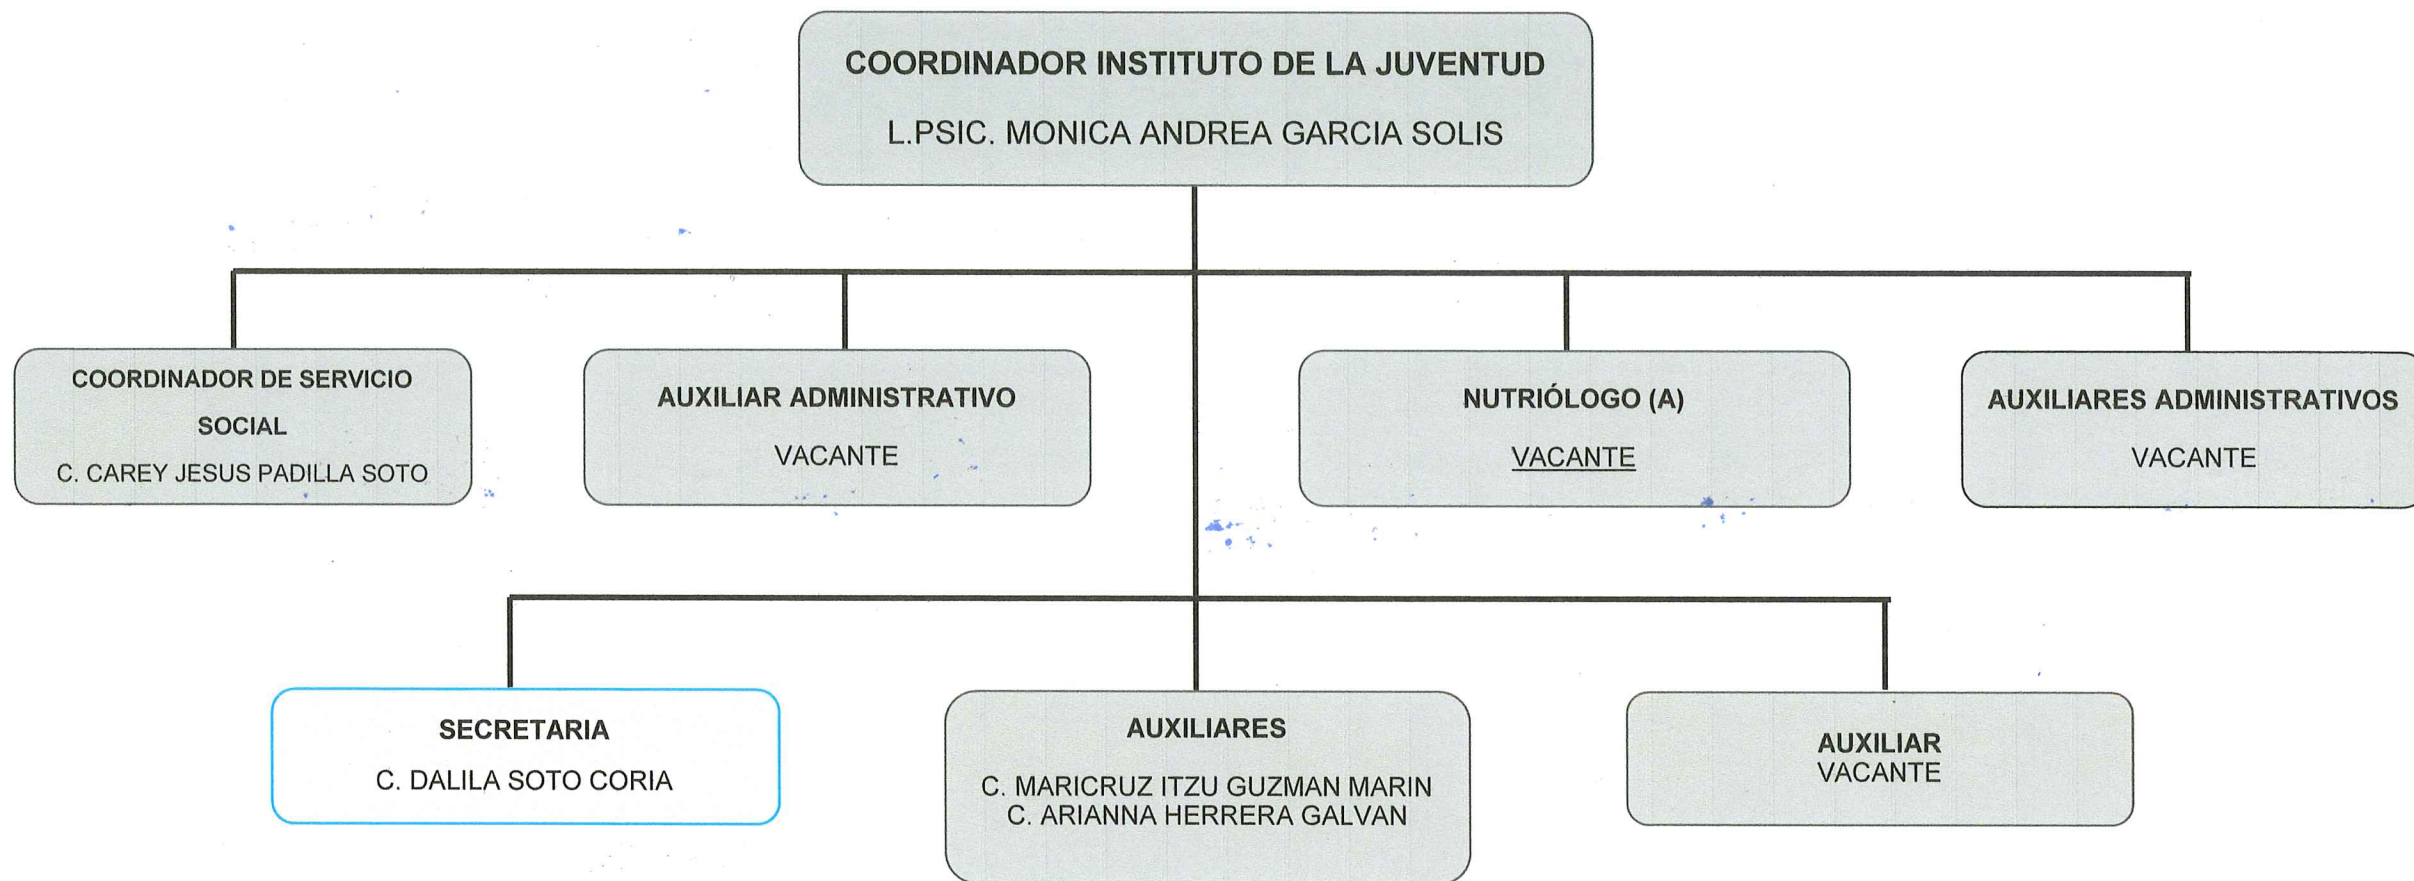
COORDINADOR INSTITUTO DE LA JUVENTUD

L.PSIC. MONICA ANDREA GARCIA SOLIS

COORDINADOR DE SERVICIO SOCIAL

C. CAREY JESUS PADILLA SOTO

AUXILIAR ADMINISTRATIVO

VACANTE

NUTRIÓLOGO (A)

VACANTE

AUXILIARES ADMINISTRATIVOS

VACANTE

SECRETARIA

C. DALILA SOTO CORIA

AUXILIARES

C. MARICRUZ ITZU GUZMAN MARIN
C. ARIANNA HERRERA GALVAN

AUXILIAR
VACANTE